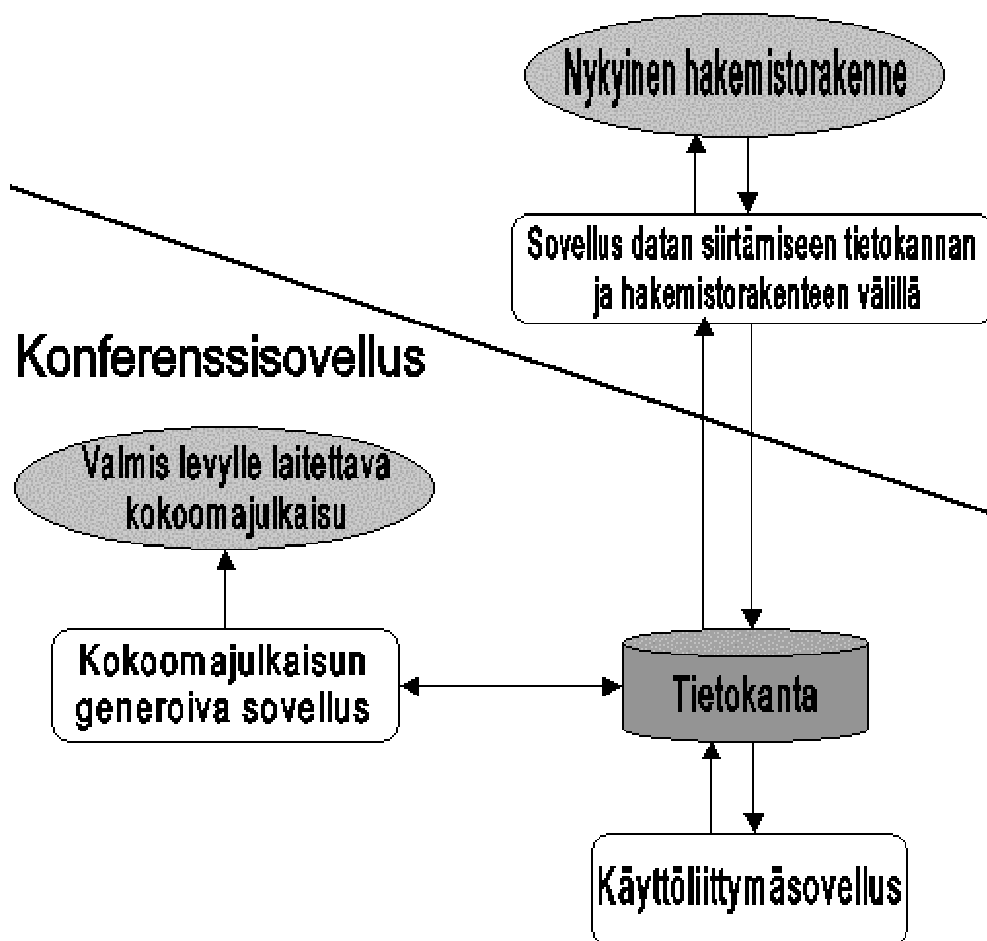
Nykyinen hakemistorakenne

Sovellus datan siirtämiseen tietokannan ja hakemistorakenteen välillä

Konferenssisovellus

Valmis levylle laitettava kokoomajulkaisu

Kokoomajulkaisun generoiva sovellus

Tietokanta

Käyttöliittymäsovellus